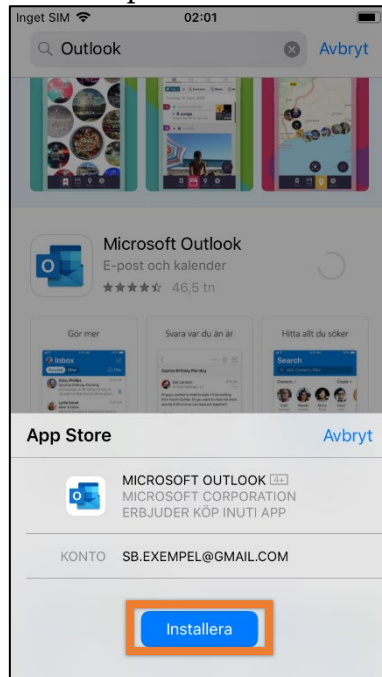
Inget SIM 02:01

Outlook Avbryt

Microsoft Outlook
E-post och kalender
★★★★☆ 46,5 tn

Gör mer

Svara var du än är

Hitta allt du söker

Inbox

Search

App Store Avbryt

MICROSOFT OUTLOOK 4+
MICROSOFT CORPORATION
ERBJUDER KÖP INUTI APP

KONTO SB.EXEMPEL@GMAIL.COM

Installera